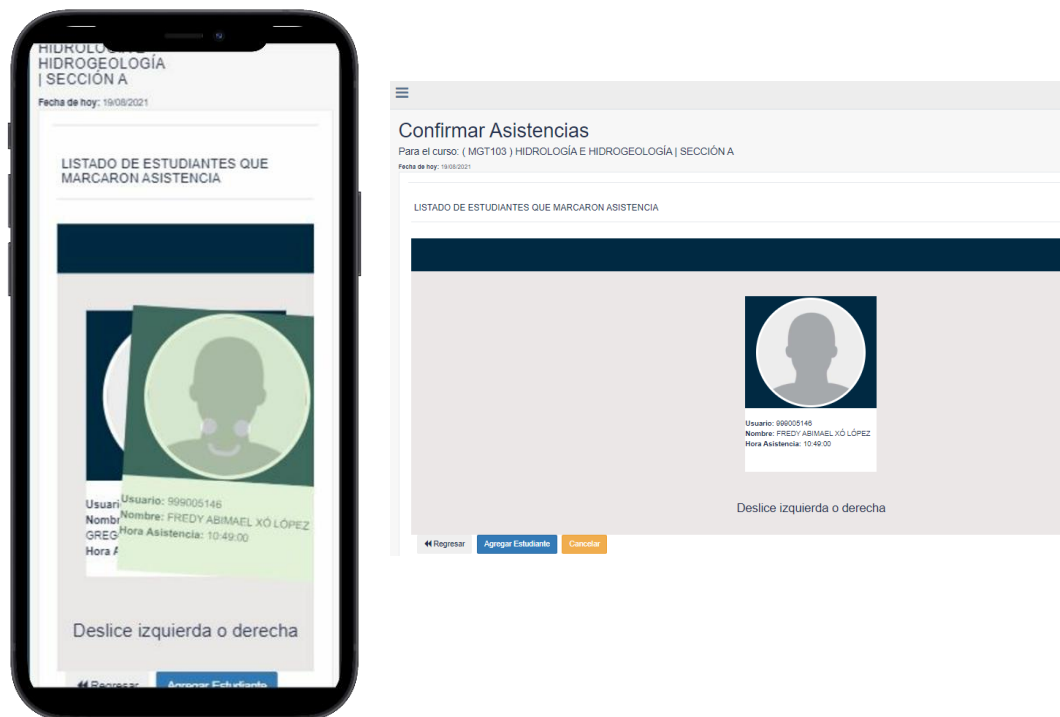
HIDROLOGÍA E HIDROGEOLOGÍA | SECCIÓN A

Fecha de hoy: 19/08/2021

LISTADO DE ESTUDIANTES QUE MARCARON ASISTENCIA

Usuari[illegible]
Nombr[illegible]
GREG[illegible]
Hora A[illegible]

Usuario: 999005146
Nombre: FREDY ABIMAEL XÓ LÓPEZ
Hora Asistencia: 10:49:00

Deslice izquierda o derecha

Regresar
Agregar Estudiante

Confirmar Asistencias
Para el curso: ( MGT103 ) HIDROLOGÍA E HIDROGEOLOGÍA | SECCIÓN A
Fecha de hoy: 19/08/2021

LISTADO DE ESTUDIANTES QUE MARCARON ASISTENCIA

Usuario: 999005146
Nombre: FREDY ABIMAEL XÓ LÓPEZ
Hora Asistencia: 10:49:00

Deslice izquierda o derecha

Regresar
Agregar Estudiante
Cancelar